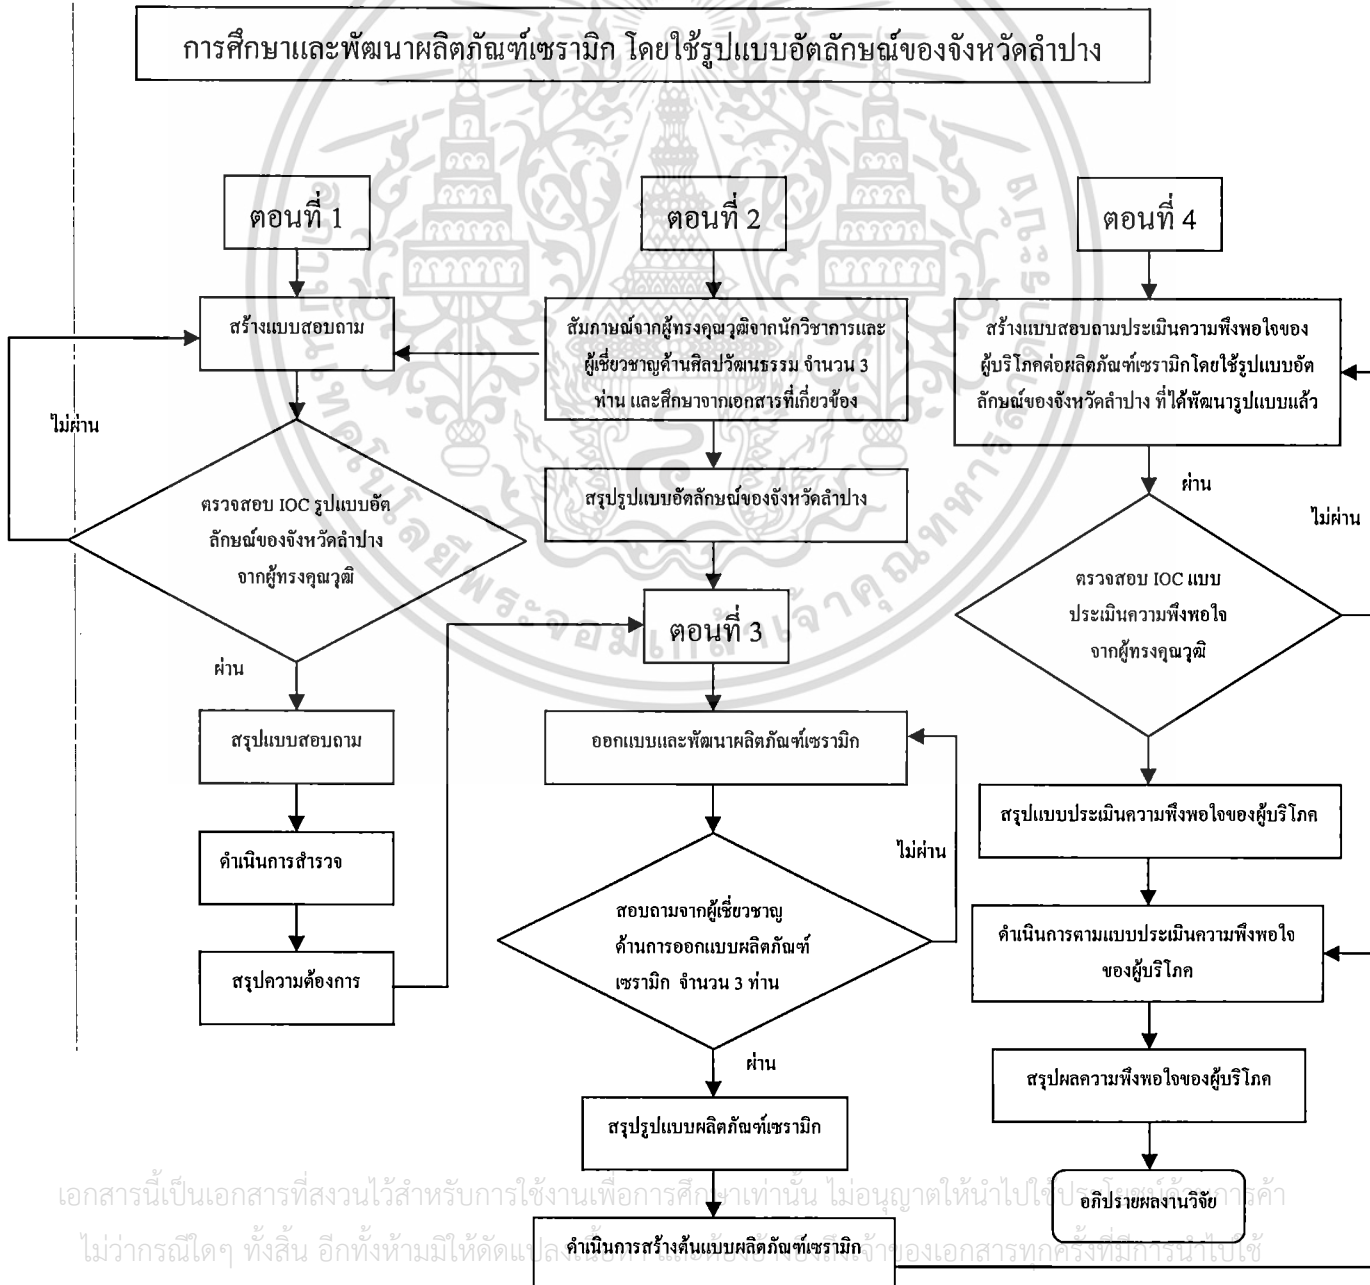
การศึกษาและพัฒนาผลิตภัณฑ์เซรามิก โดยใช้รูปแบบอัตลักษณ์ของจังหวัดลำปาง

ตอนที่ 1

สร้างแบบสอบถาม

ไม่ผ่าน

ตรวจสอบ IOC รูปแบบอัตลักษณ์ของจังหวัดลำปาง จากผู้ทรงคุณวุฒิ

ผ่าน

สรุปแบบสอบถาม

ดำเนินการสำรวจ

สรุปความต้องการ

ตอนที่ 2

สัมภาษณ์จากผู้ทรงคุณวุฒิจากนักวิชาการและผู้เชี่ยวชาญด้านศิลปวัฒนธรรม จำนวน 3 ท่าน และศึกษาจากเอกสารที่เกี่ยวข้อง

สรุปรูปแบบอัตลักษณ์ของจังหวัดลำปาง

ตอนที่ 3

ออกแบบและพัฒนาผลิตภัณฑ์เซรามิก

ไม่ผ่าน

สอบถามจากผู้เชี่ยวชาญด้านการออกแบบผลิตภัณฑ์เซรามิก จำนวน 3 ท่าน

ผ่าน

สรุปรูปแบบผลิตภัณฑ์เซรามิก

ดำเนินการสร้างต้นแบบผลิตภัณฑ์เซรามิก

ตอนที่ 4

สร้างแบบสอบถามประเมินความพึงพอใจของผู้บริโภคต่อผลิตภัณฑ์เซรามิกโดยใช้รูปแบบอัตลักษณ์ของจังหวัดลำปาง ที่ได้พัฒนารูปแบบแล้ว

ผ่าน

ไม่ผ่าน

ตรวจสอบ IOC แบบประเมินความพึงพอใจ จากผู้ทรงคุณวุฒิ

สรุปแบบประเมินความพึงพอใจของผู้บริโภค

ดำเนินการตามแบบประเมินความพึงพอใจของผู้บริโภค

สรุปผลความพึงพอใจของผู้บริโภค

อภิปรายผลงานวิจัย

เอกสารนี้เป็นเอกสารที่สงวนไว้สำหรับการใช้งานเพื่อการศึกษาเท่านั้น ไม่อนุญาตให้นำไปใช้ประโยชน์ด้านการค้า ไม่ว่ากรณีใดๆ ทั้งสิ้น อีกทั้งห้ามมิให้ดัดแปลงเนื้อหา และต้องอ้างอิงถึงเจ้าของเอกสารทุกครั้งที่มีการนำไปใช้